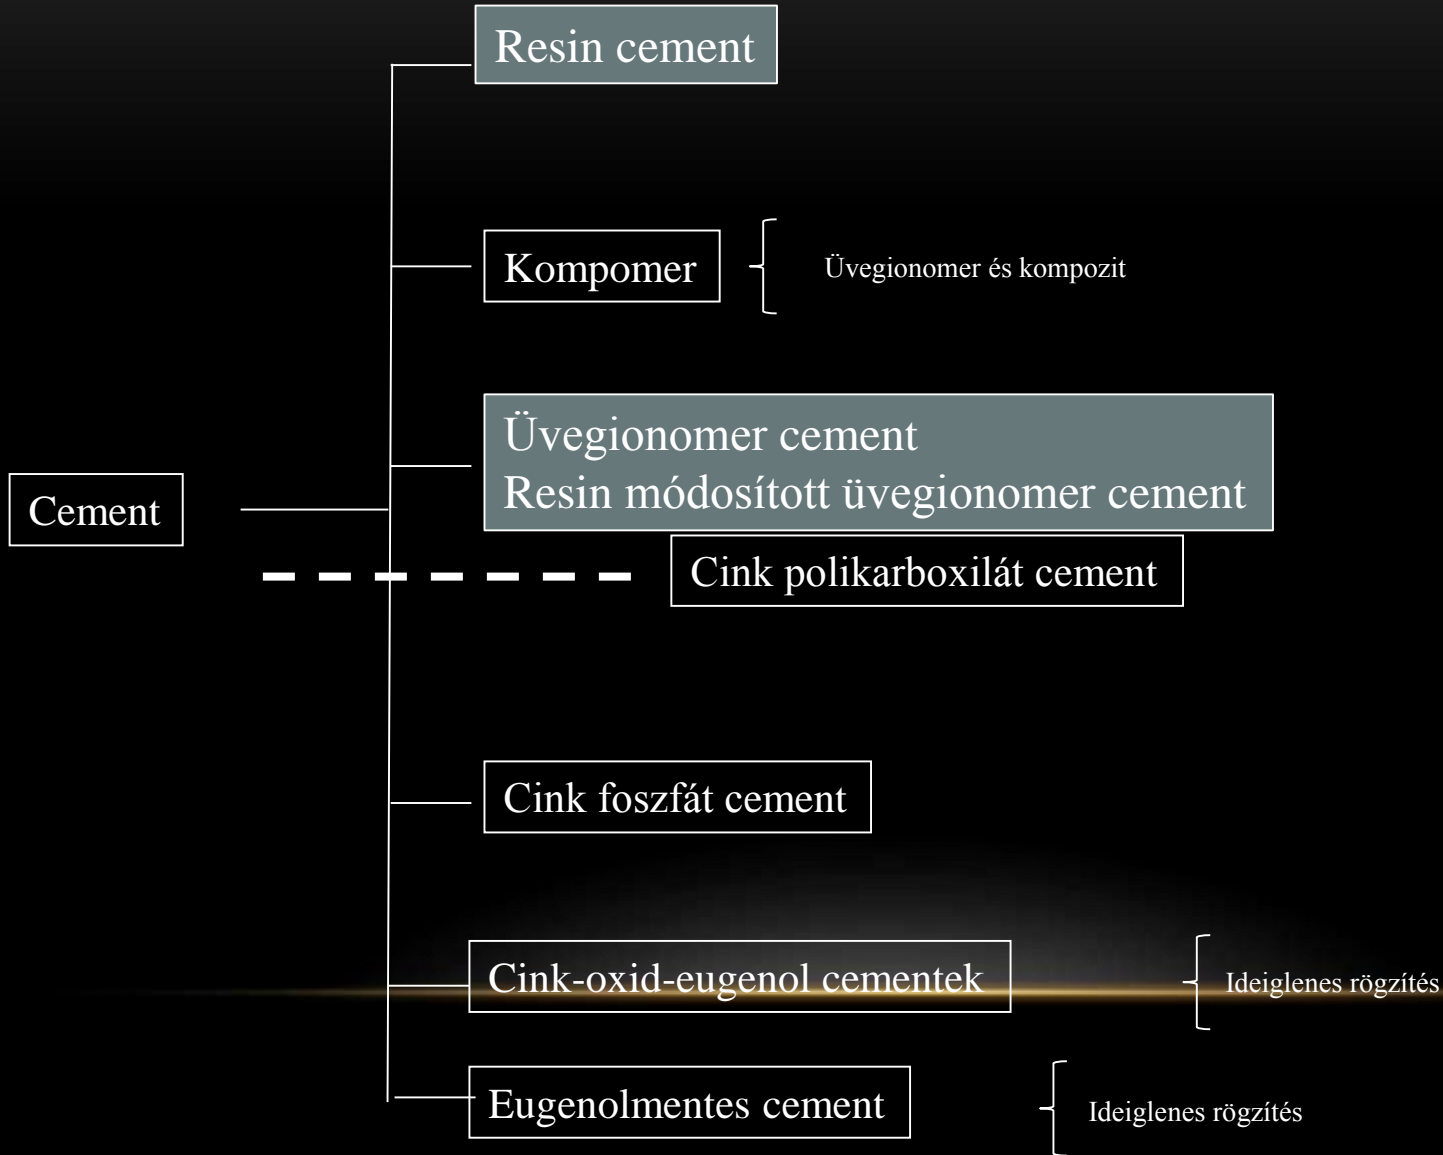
Resin cement

Kompomer

Üvegionomer és kompozit

Üvegionomer cement
Resin módosított üvegionomer cement

Cement

Cink polikarboxilát cement

Cink foszfát cement

Cink-oxid-eugenol cementek

Ideiglenes rögzítés

Eugenolmentes cement

Ideiglenes rögzítés